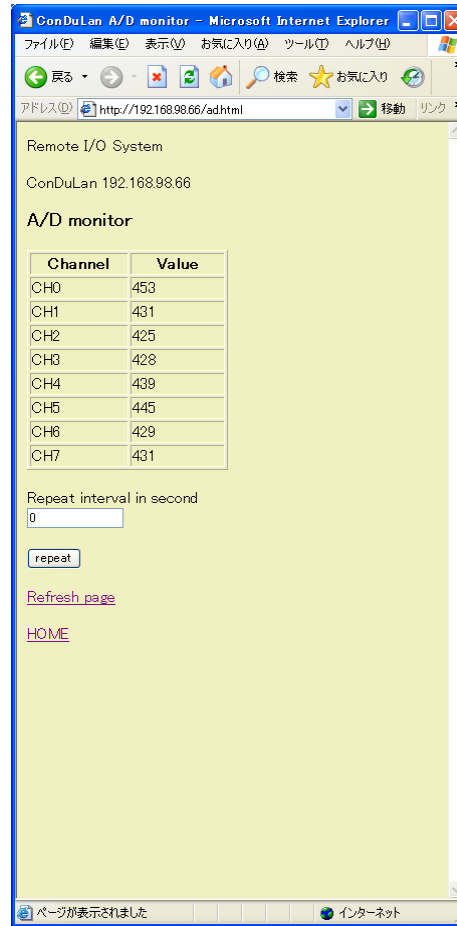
ConDuLan A/D monitor - Microsoft Internet Explorer

ファイル(F) 編集(E) 表示(V) お気に入り(A) ツール(T) ヘルプ(H)

戻る 検索 お気に入り

アドレス(D) http://192.168.98.66/ad.html 移動 リンク

Remote I/O System

ConDuLan 192.168.98.66

A/D monitor

| Channel | Value |
|---|---|
| CH0 | 453 |
| CH1 | 431 |
| CH2 | 425 |
| CH3 | 428 |
| CH4 | 439 |
| CH5 | 445 |
| CH6 | 429 |
| CH7 | 431 |

Repeat interval in second

0

repeat

Refresh page

HOME

ページが表示されました インターネット